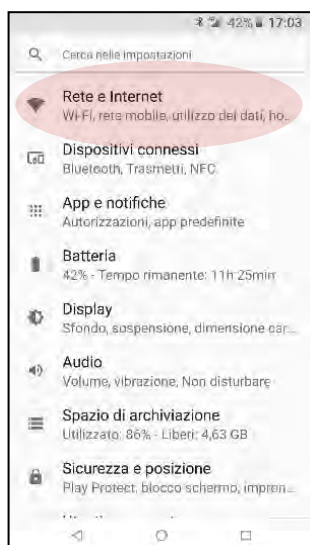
42% 17:03

Cerca nelle impostazioni

Rete e Internet
Wi-Fi, rete mobile, utilizzo dei dati, ho...

Dispositivi connessi
Bluetooth, Trasmetti, NFC

App e notifiche
Autorizzazioni, app predefinite

Batteria
42% - Tempo rimanente: 11h 25min

Display
Sfondo, sospensione, dimensione car...

Audio
Volume, vibrazione, Non disturbare

Spazio di archiviazione
Utilizzato: 86% - Liberi: 4,63 GB

Sicurezza e posizione
Play Protect, blocco schermo, impron...

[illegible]